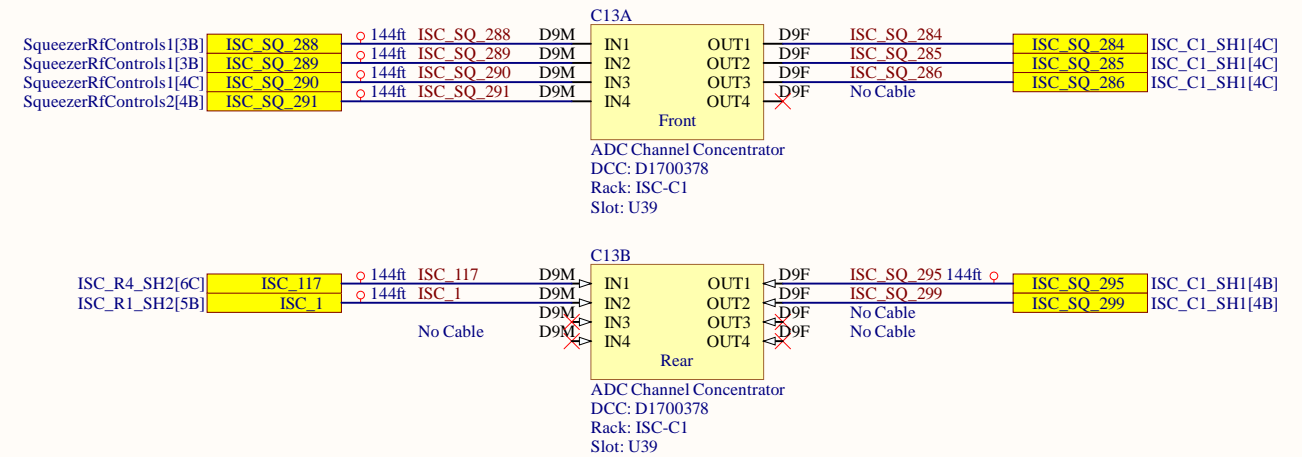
C13A

SqueezerRfControls1[3B] ISC_SQ_288 144ft ISC_SQ_288 D9M IN1
SqueezerRfControls1[3B] ISC_SQ_289 144ft ISC_SQ_289 D9M IN2
SqueezerRfControls1[4C] ISC_SQ_290 144ft ISC_SQ_290 D9M IN3
SqueezerRfControls2[4B] ISC_SQ_291 144ft ISC_SQ_291 D9M IN4

OUT1 D9F ISC_SQ_284 ISC_SQ_284 ISC_C1_SH1[4C]
OUT2 D9F ISC_SQ_285 ISC_SQ_285 ISC_C1_SH1[4C]
OUT3 D9F ISC_SQ_286 ISC_SQ_286 ISC_C1_SH1[4C]
OUT4 D9F No Cable

Front

ADC Channel Concentrator
DCC: D1700378
Rack: ISC-C1
Slot: U39

C13B

ISC_R4_SH2[6C] ISC_117 144ft ISC_117 D9M IN1
ISC_R1_SH2[5B] ISC_1 144ft ISC_1 D9M IN2
No Cable D9M IN3
D9M IN4

OUT1 D9F ISC_SQ_295 144ft ISC_SQ_295 ISC_C1_SH1[4B]
OUT2 D9F ISC_SQ_299 ISC_SQ_299 ISC_C1_SH1[4B]
OUT3 D9F No Cable
OUT4 D9F No Cable

Rear

ADC Channel Concentrator
DCC: D1700378
Rack: ISC-C1
Slot: U39